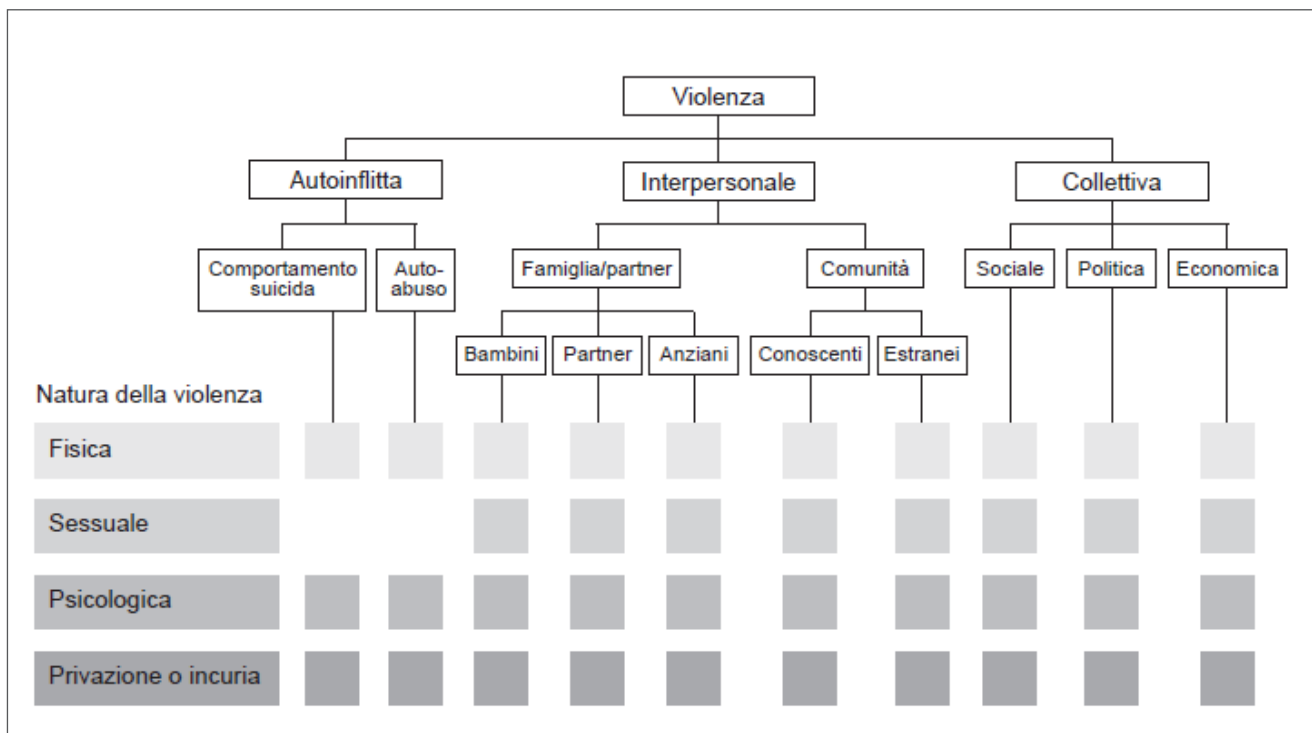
Violenza

Autoinflitta

Interpersonale

Collettiva

Comportamento suicida

Autoabuso

Famiglia/partner

Comunità

Sociale

Politica

Economica

Bambini

Partner

Anziani

Conoscenti

Estranei

Natura della violenza

Fisica

Sessuale

Psicologica

Privazione o incuria